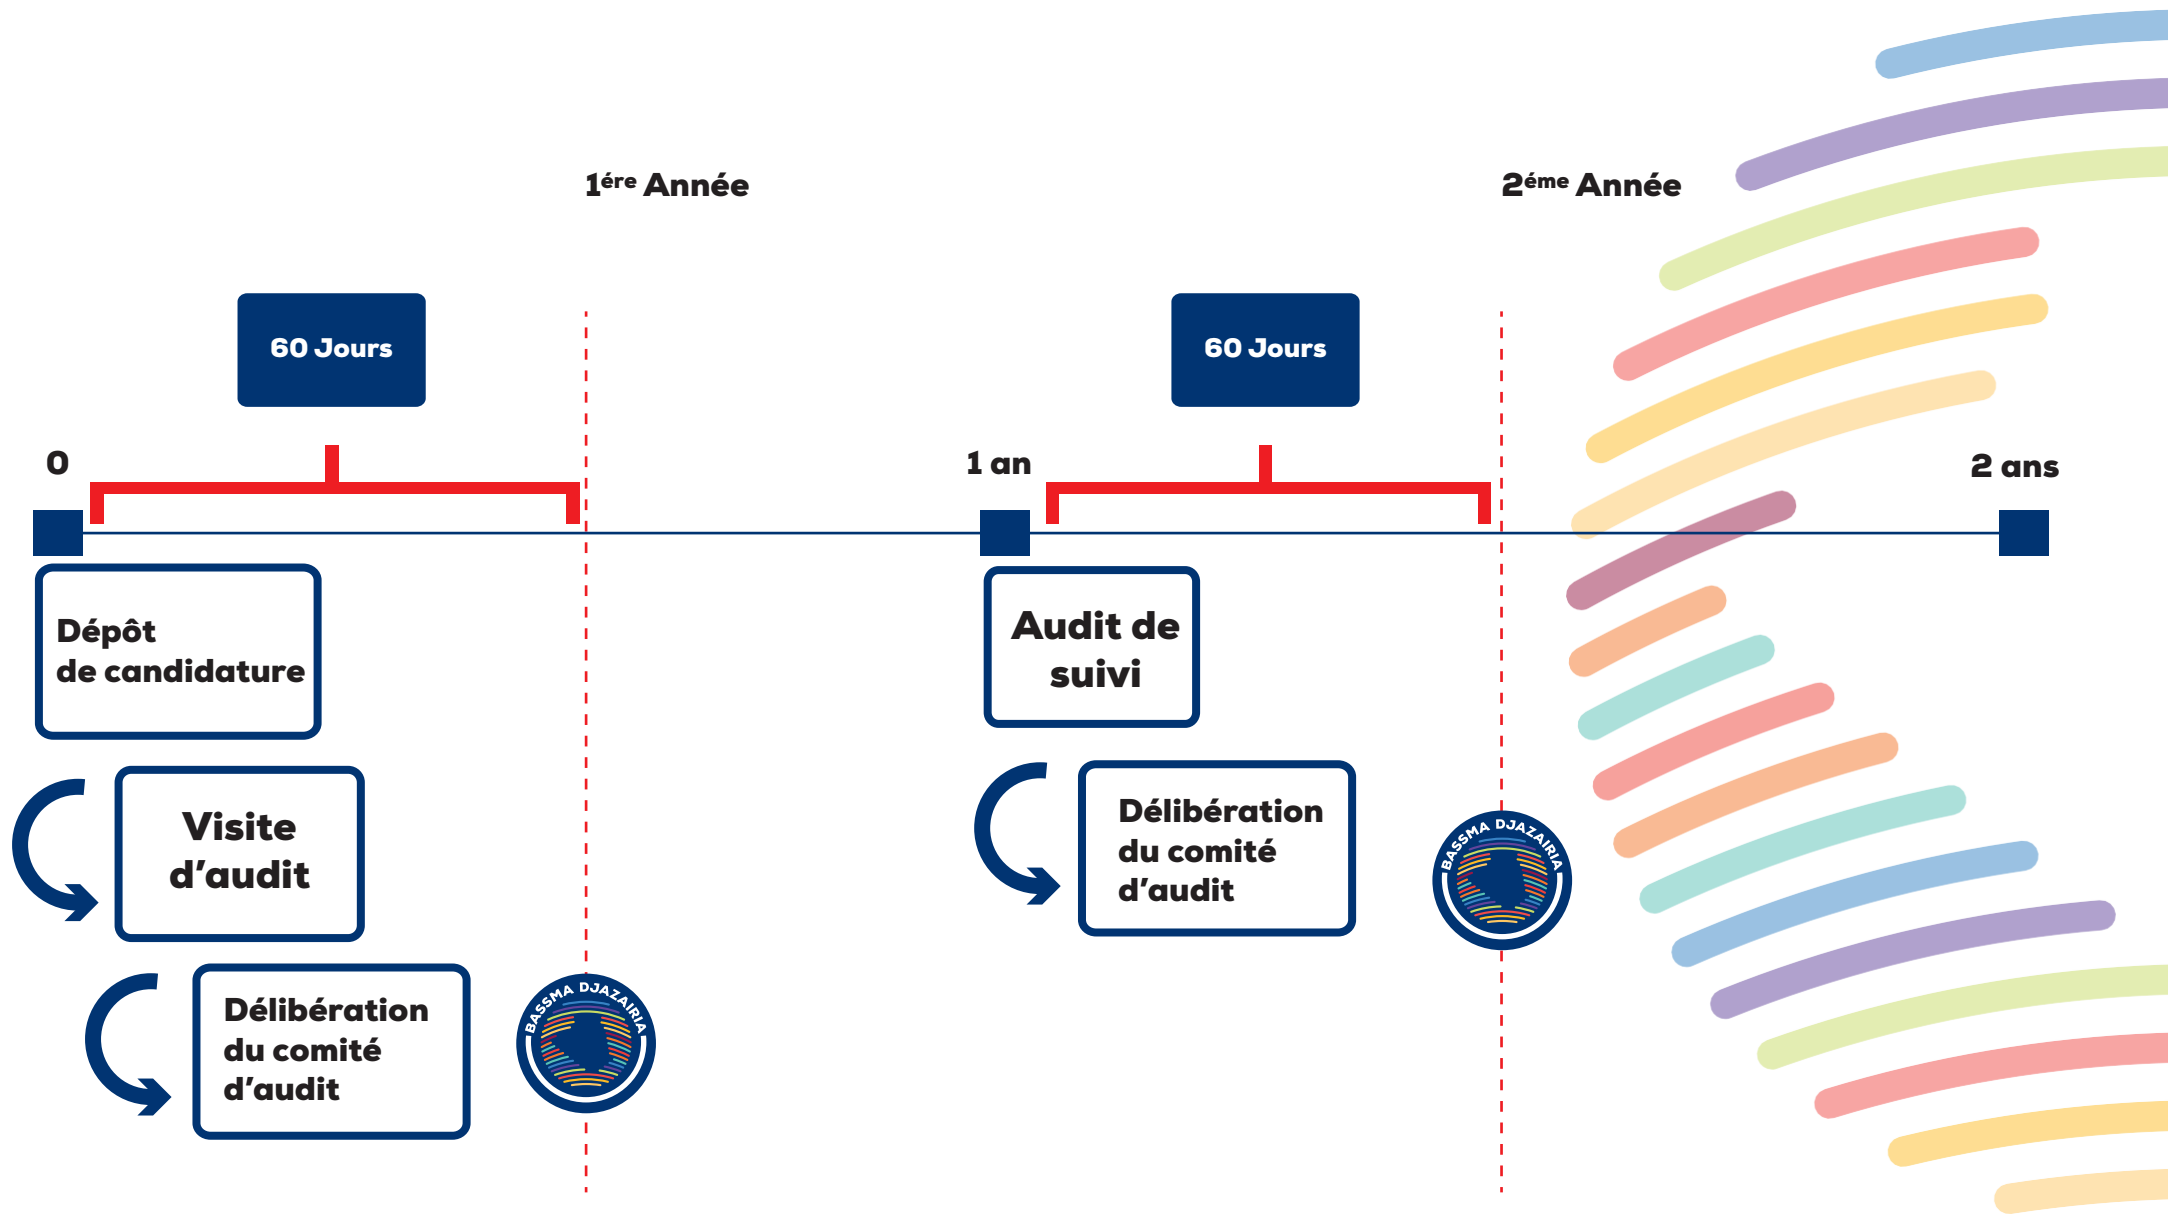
$1^{ére}$ Année

$2^{éme}$ Année

60 Jours

60 Jours

0

1 an

2 ans

Dépôt de candidature

Visite d'audit

Délibération du comité d'audit

BASSMA DJAZAIRIA

Audit de suivi

Délibération du comité d'audit

BASSMA DJAZAIRIA